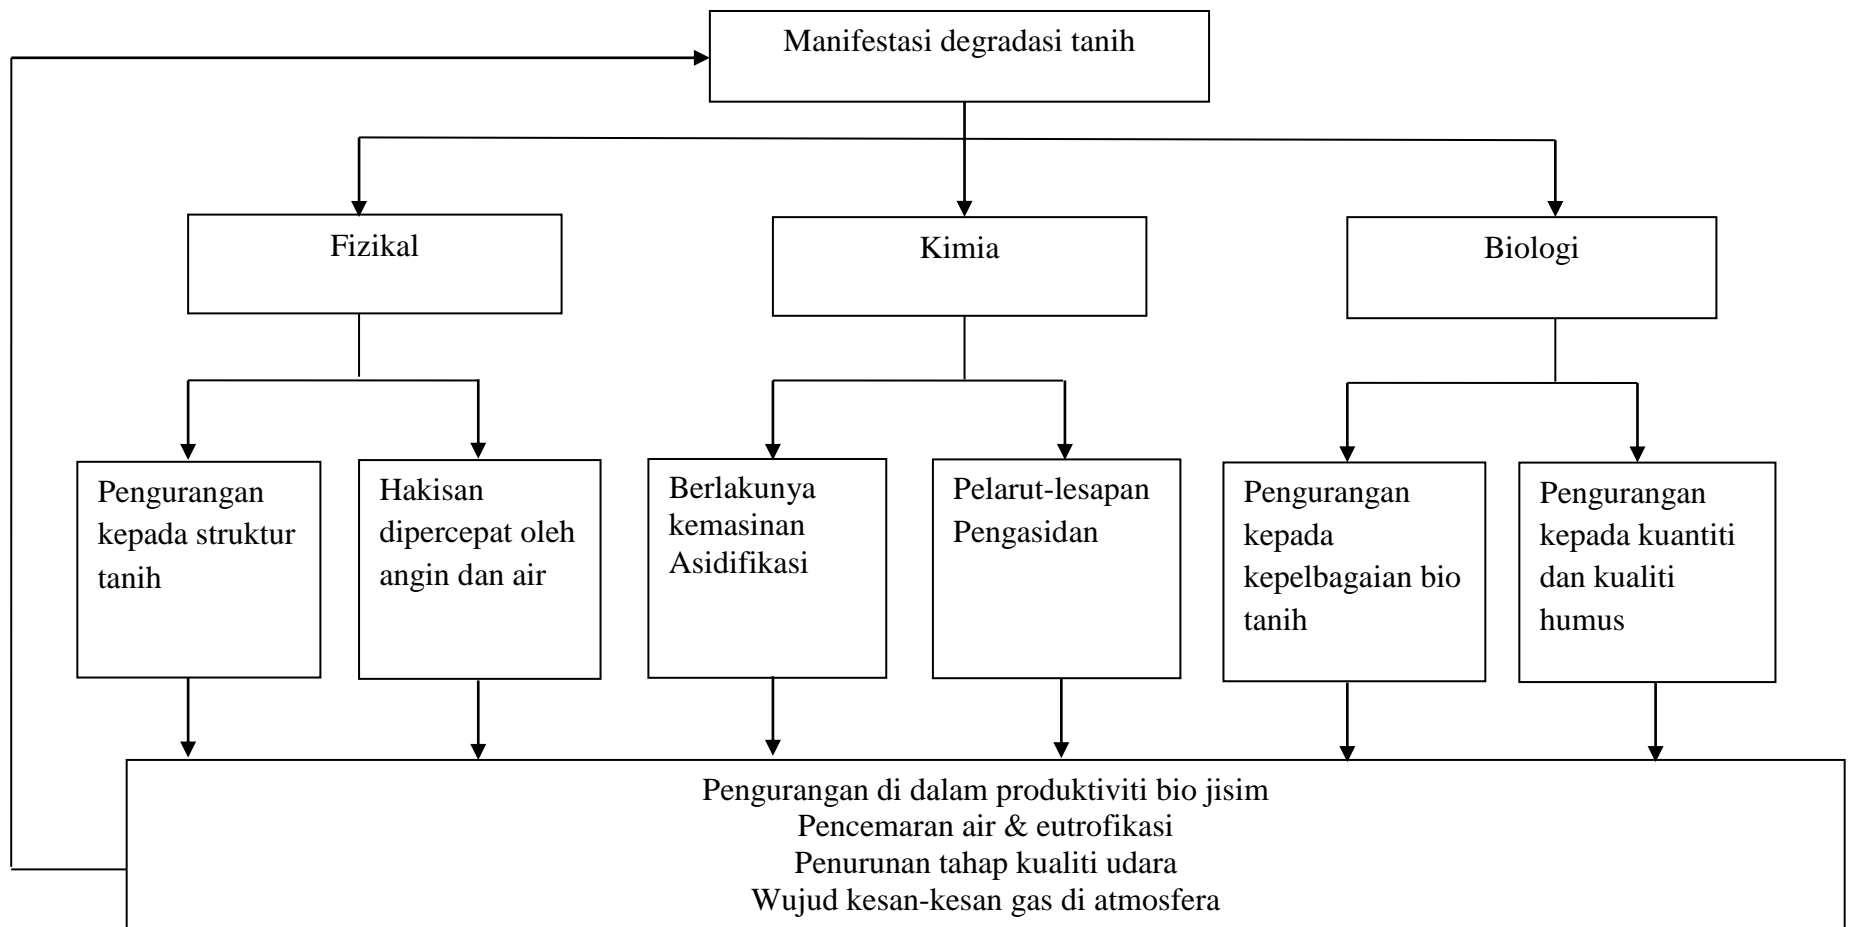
Manifestasi degradasi tanih

Fizikal

Kimia

Biologi

Pengurangan kepada struktur tanih

Hakisan dipercepat oleh angin dan air

Berlakunya kemasinan Asidifikasi

Pelarut-lesapan Pengasidan

Pengurangan kepada kepelbagaian bio tanih

Pengurangan kepada kuantiti dan kualiti humus

Pengurangan di dalam produktiviti bio jisim
Pencemaran air & eutrofikasi
Penurunan tahap kualiti udara
Wujud kesan-kesan gas di atmosfera